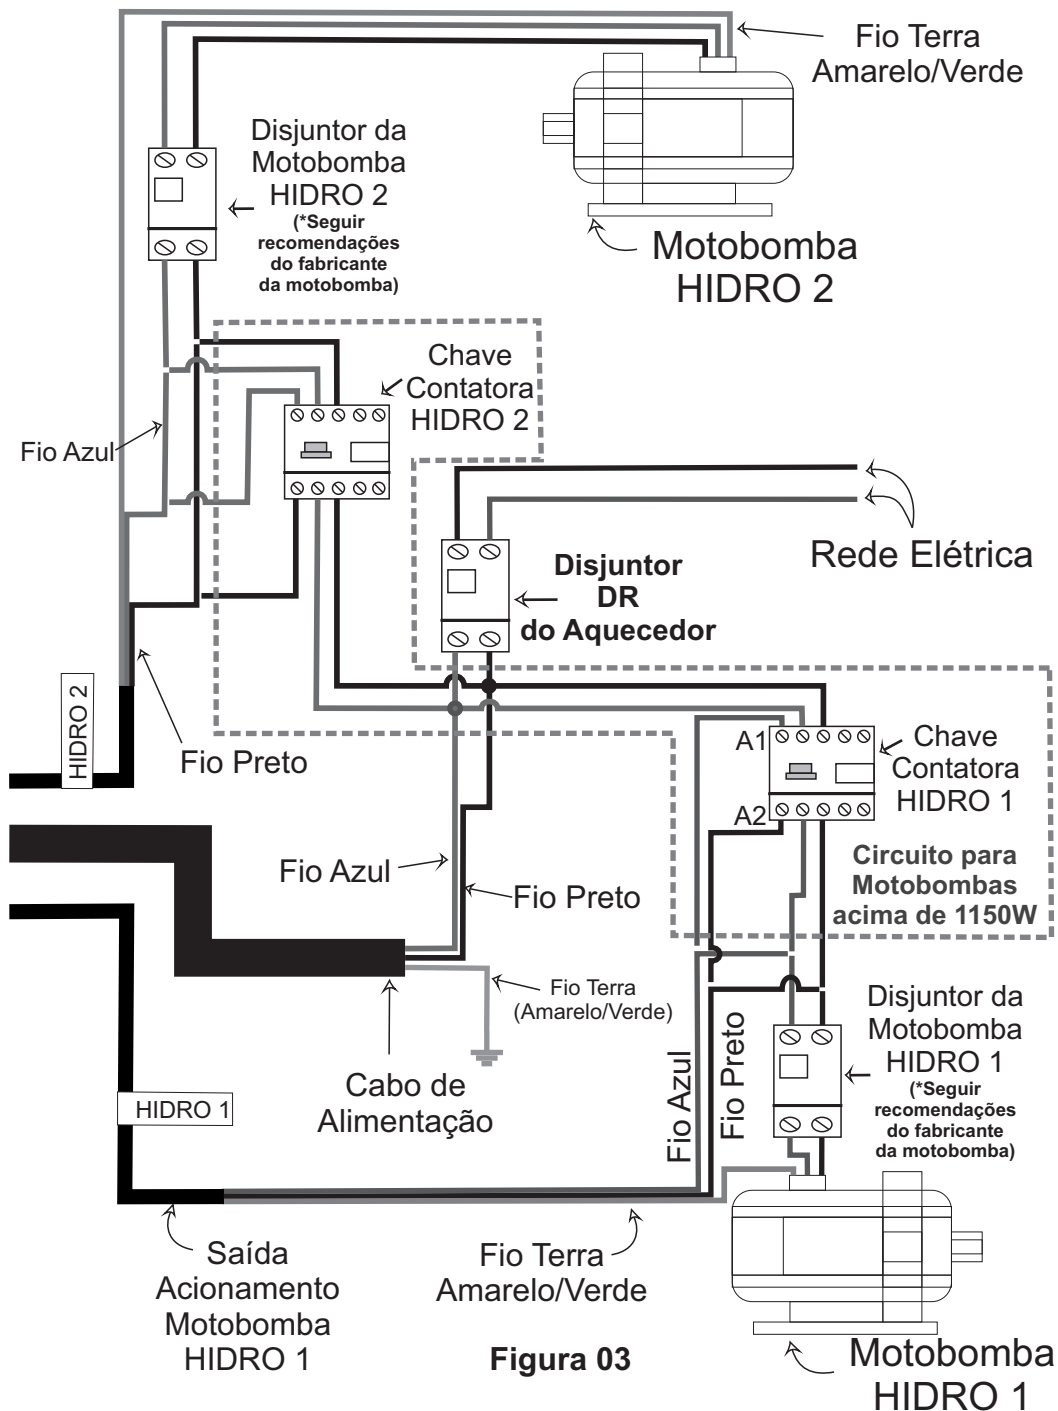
Fio Terra Amarelo/Verde

Disjuntor da Motobomba HIDRO 2 (*Seguir recomendações do fabricante da motobomba)

Motobomba HIDRO 2

Chave Contatora HIDRO 2

Fio Azul

Rede Elétrica

Disjuntor DR do Aquecedor

HIDRO 2

Fio Preto

A1

Chave Contatora HIDRO 1

A2

Circuito para Motobombas acima de 1150W

Fio Azul

Fio Preto

Fio Terra (Amarelo/Verde)

Disjuntor da Motobomba HIDRO 1 (*Seguir recomendações do fabricante da motobomba)

Cabo de Alimentação

HIDRO 1

Fio Azul

Fio Preto

Saída Acionamento Motobomba HIDRO 1

Fio Terra Amarelo/Verde

Figura 03

Motobomba HIDRO 1